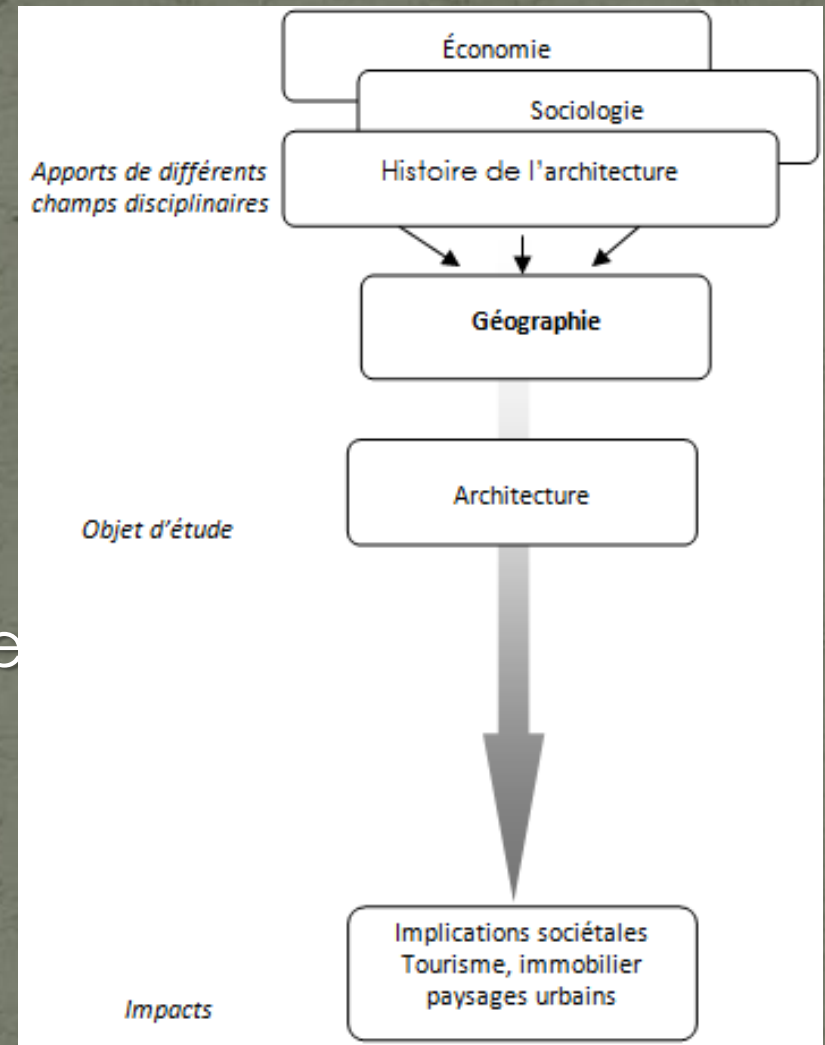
Économie

Sociologie

Apports de différents champs disciplinaires

Histoire de l'architecture

Géographie

Architecture

Objet d'étude

e

Implications sociétales Tourisme, immobilier paysages urbains

Impacts